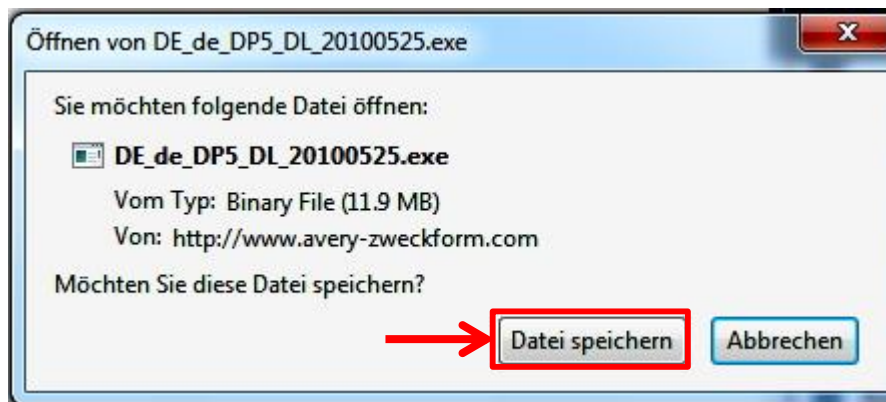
Öffnen von DE_de_DP5_DL_20100525.exe

Sie möchten folgende Datei öffnen:

DE_de_DP5_DL_20100525.exe

Vom Typ: Binary File (11.9 MB)

Von: http://www.avery-zweckform.com

Möchten Sie diese Datei speichern?

Datei speichern

Abbrechen